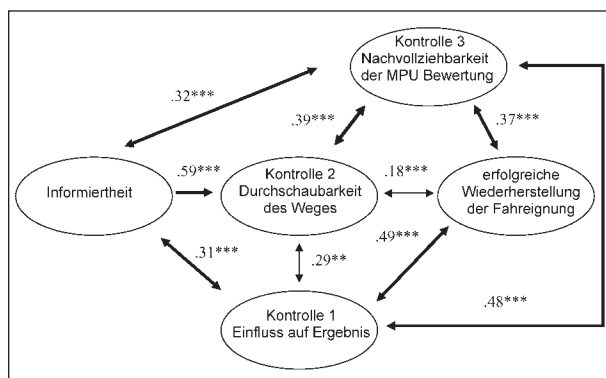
Kontrolle 3
Nachvollziehbarkeit
der MPU Bewertung

.32***

.39***

.37***

Informiertheit

.59***

Kontrolle 2
Durchschaubarkeit
des Weges

.18***

erfolgreiche
Wiederherstellung
der Fahreignung

.31***

.29**

.49***

.48***

Kontrolle 1
Einfluss auf Ergebnis